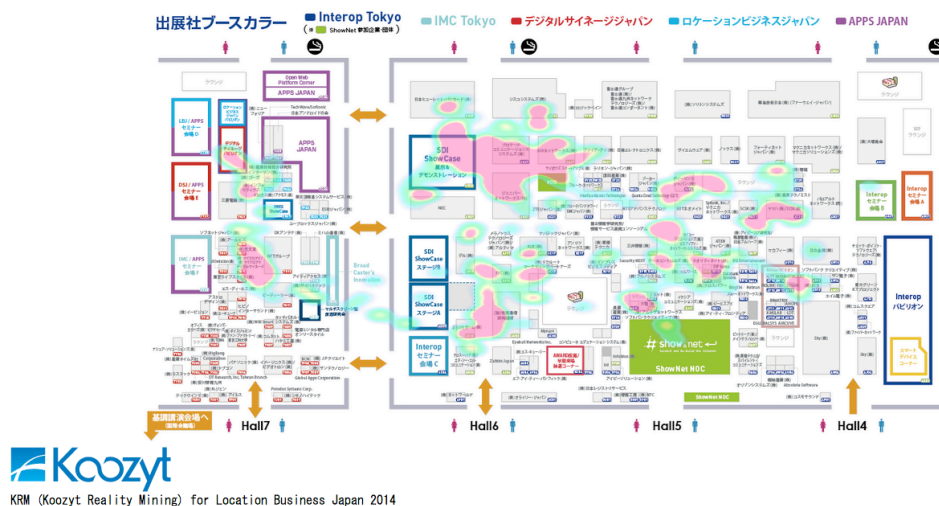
出展社ブースカラー

Interop Tokyo
（ ShowNet 参加企業・団体）

IMC Tokyo

デジタルサイネージジャパン

ロケーションビジネスジャパン

APPS JAPAN

ラウンジ

Open Web Platform Corner
APPS JAPAN

LBJ / APPS セミナー 会場 D

DSJ / APPS セミナー 会場 E

IMC / APPS セミナー 会場 F

APPS JAPAN

SDI ShowCase 展示＆デモンストレーション

SDI ShowCase ステージB

SDI ShowCase ステージA

Interop セミナー 会場 C

Broad Caster's Innovation

IMC

ラウンジ

ShowNet NOC

ShowNet NOC

Interop セミナー 会場 B

Interop セミナー 会場 A

Interop パビリオン

ラウンジ

ラウンジ

基調講演会場へ

Hall7

Hall6

Hall5

Hall4

Koozyt

KRM (Koozyt Reality Mining) for Location Business Japan 2014